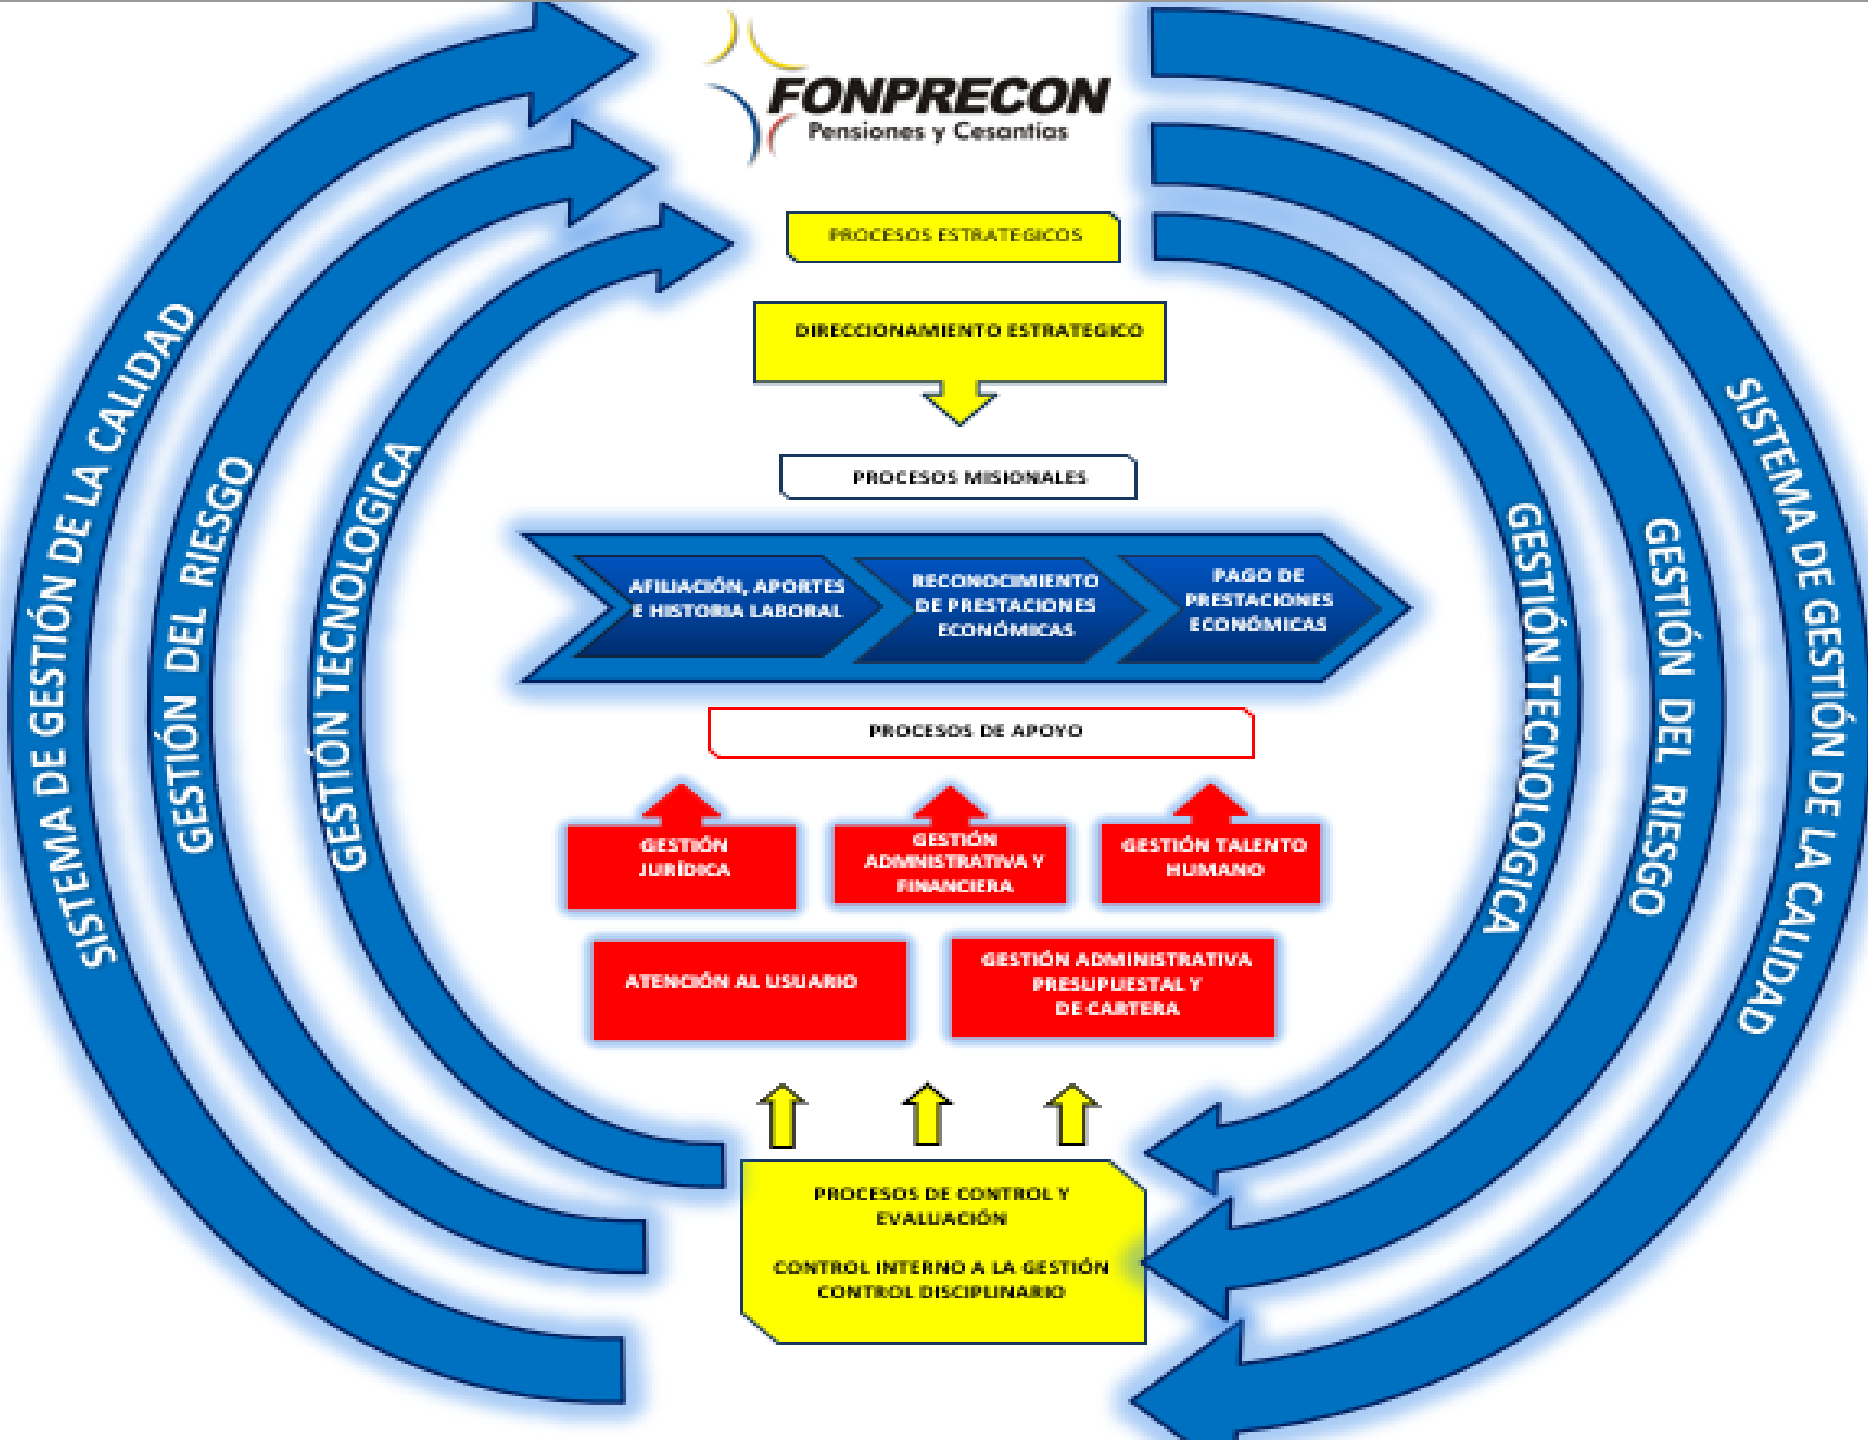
FONPRECON
Pensiones y Cesantías

PROCESOS ESTRATEGICOS

DIRECCIONAMIENTO ESTRATEGICO

PROCESOS MISIONALES

AFILIACIÓN, APORTES E HISTORIA LABORAL

RECONOCIMIENTO DE PRESTACIONES ECONÓMICAS

PAGO DE PRESTACIONES ECONÓMICAS

PROCESOS DE APOYO

GESTIÓN JURÍDICA

GESTIÓN ADMINISTRATIVA Y FINANCIERA

GESTIÓN TALENTO HUMANO

ATENCIÓN AL USUARIO

GESTIÓN ADMINISTRATIVA PRESUPUESTAL Y DE CARTERA

PROCESOS DE CONTROL Y EVALUACIÓN

CONTROL INTERNO A LA GESTIÓN
CONTROL DISCIPLINARIO

SISTEMA DE GESTIÓN DE LA CALIDAD

GESTIÓN DEL RIESGO

GESTIÓN TECNOLOGICA

GESTIÓN TECNOLOGICA

GESTIÓN DEL RIESGO

SISTEMA DE GESTIÓN DE LA CALIDAD